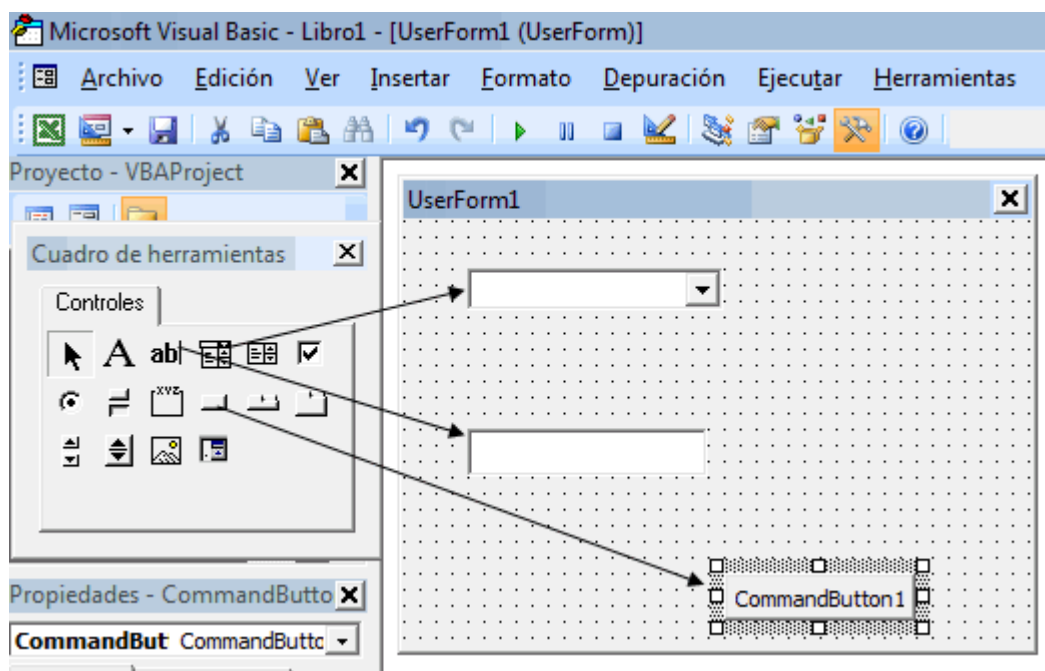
Microsoft Visual Basic - Libro1 - [UserForm1 (UserForm)]

Archivo Edición Ver Insertar Formato Depuración Ejecutar Herramientas

Proyecto - VBAProject

UserForm1

Cuadro de herramientas

Controles

A ab

Propiedades - CommandButto

CommandBut CommandButto

CommandButton1